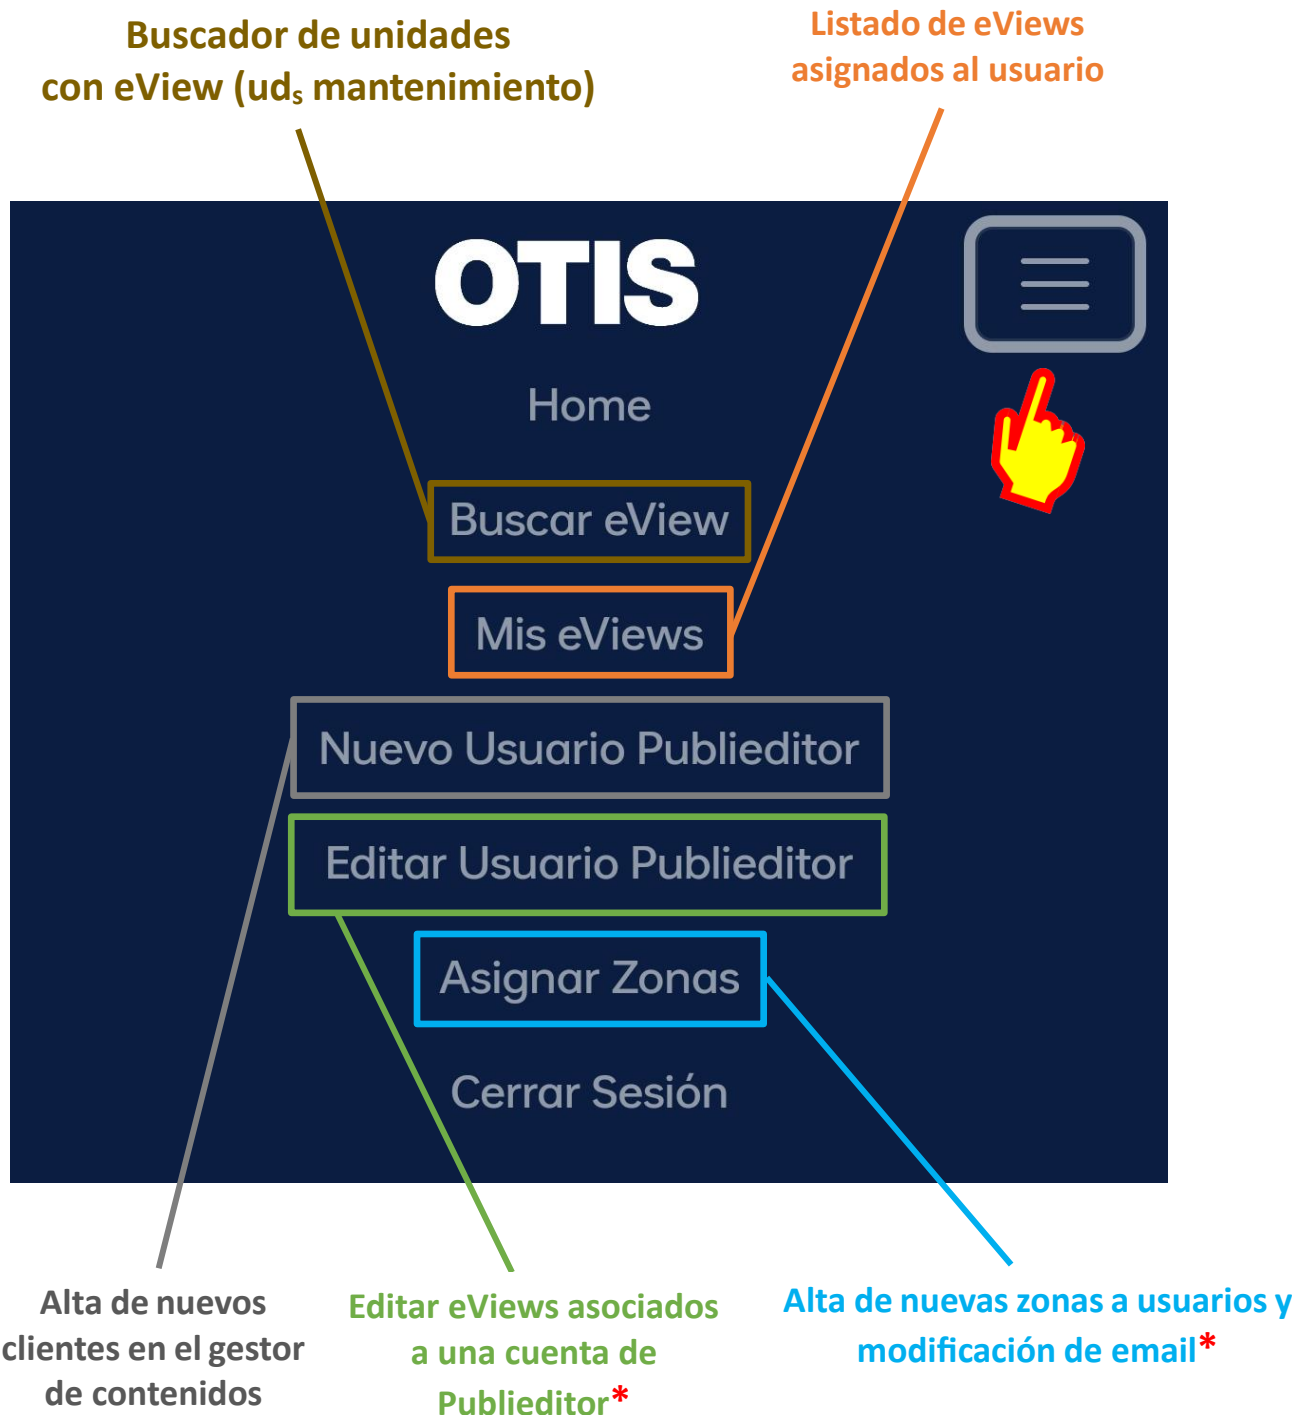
Buscador de unidades con eView (ud$_s$ mantenimiento)

Listado de eViews asignados al usuario

OTIS

Home

Buscar eView

Mis eViews

Nuevo Usuario Publieditor

Editar Usuario Publieditor

Asignar Zonas

Cerrar Sesión

Alta de nuevos clientes en el gestor de contenidos

Editar eViews asociados a una cuenta de Publieditor*

Alta de nuevas zonas a usuarios y modificación de email*